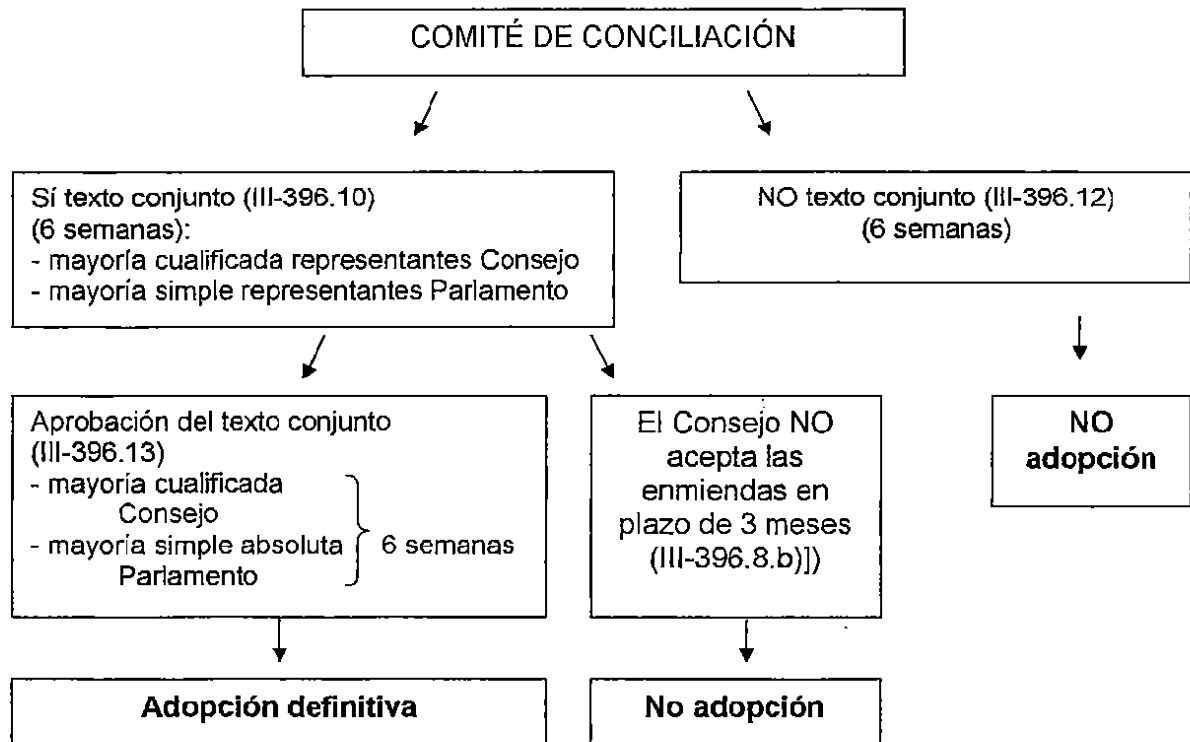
COMITÉ DE CONCILIACIÓN

Sí texto conjunto (III-396.10)
(6 semanas):
- mayoría cualificada representantes Consejo
- mayoría simple representantes Parlamento

NO texto conjunto (III-396.12)
(6 semanas)

Aprobación del texto conjunto
(III-396.13)
- mayoría cualificada Consejo
- mayoría simple absoluta Parlamento
6 semanas

El Consejo NO acepta las enmiendas en plazo de 3 meses (III-396.8.b)])

NO adopción

Adopción definitiva

No adopción